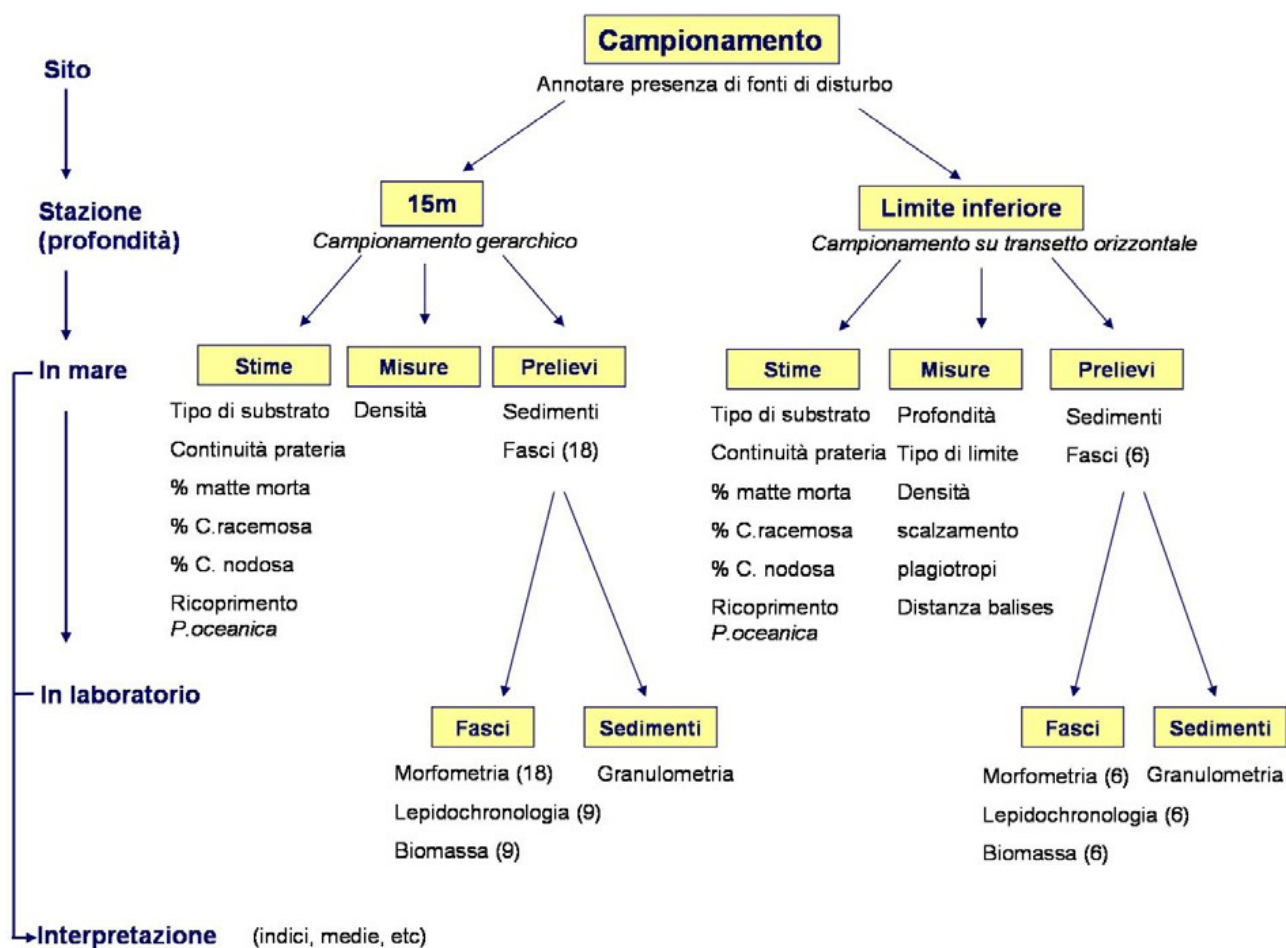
Campionamento

Annotare presenza di fonti di disturbo

Sito

Stazione (profondità)

15m

Campionamento gerarchico

Limite inferiore

Campionamento su transetto orizzontale

In mare

Stime

Tipo di substrato

Continuità prateria

% matte morta

% C.racemosa

% C. nodosa

Ricoprimento P.oceanica

Misure

Densità

Prelievi

Sedimenti

Fasci (18)

Stime

Tipo di substrato

Continuità prateria

% matte morta

% C.racemosa

% C. nodosa

Ricoprimento P.oceanica

Misure

Profondità

Tipo di limite

Densità

scalzamento

plagiotropi

Distanza balises

Prelievi

Sedimenti

Fasci (6)

In laboratorio

Fasci

Morfometria (18)

Lepidochronologia (9)

Biomassa (9)

Sedimenti

Granulometria

Fasci

Morfometria (6)

Lepidochronologia (6)

Biomassa (6)

Sedimenti

Granulometria

Interpretazione (indici, medie, etc)